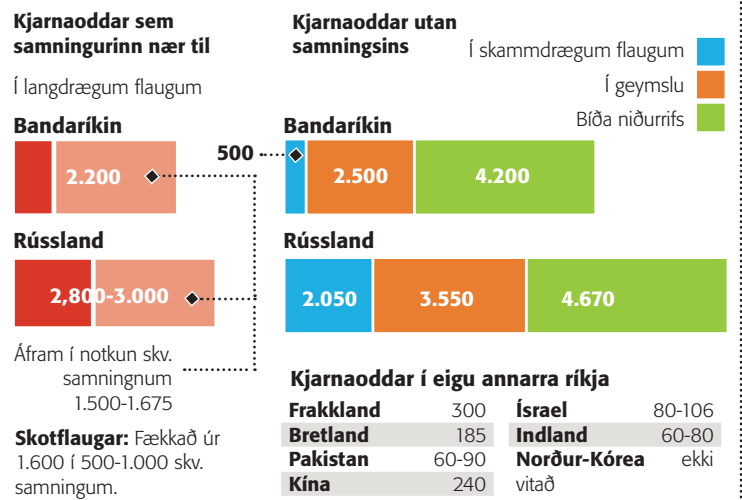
Kjarnaoddar sem samningurinn nær til

Í langdrægum flaugum

Bandaríkin

2.200

Rússland

2,800-3.000

Áfram í notkun skv. samningnum 1.500-1.675

Skotflaugar: Fækkað úr 1.600 í 500-1.000 skv. samningum.

Kjarnaoddar utan samningsins

Í skammdrægum flaugum

Í geymslu

Bíða niðurrifs

Bandaríkin

500

2.500

4.200

Rússland

2.050

3.550

4.670

Kjarnaoddar í eigu annarra ríkja

| | | | |
|---|---|---|---|
| Frakkland | 300 | Ísrael | 80-106 |
| Bretland | 185 | Indland | 60-80 |
| Pakistan | 60-90 | Norður-Kórea | ekki vitað |
| Kína | 240 | | |